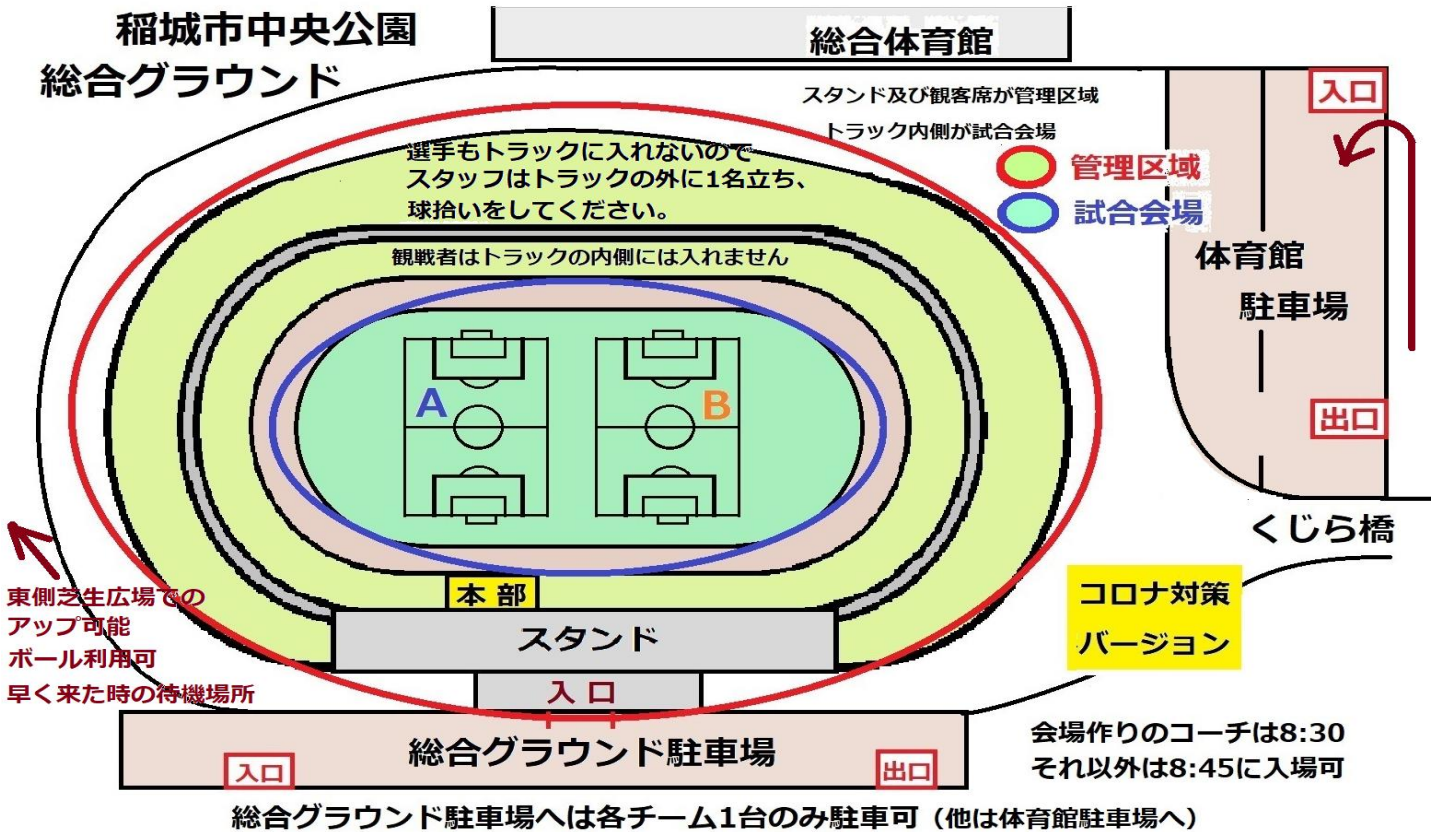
稲城市中央公園
総合グラウンド

総合体育館

スタンド及び観客席が管理区域
トラック内側が試合会場

管理区域
試合会場

入口

選手もトラックに入れないので
スタッフはトラックの外に1名立ち、
球拾いをしてください。

観戦者はトラックの内側には入れません

A
B

体育館
駐車場

出口

くじら橋

東側芝生広場での
アップ可能
ボール利用可
早く来た時の待機場所

本部

スタンド

コロナ対策
バージョン

入口

総合グラウンド駐車場

入口
出口

会場作りのコーチは8:30
それ以外は8:45に入場可

総合グラウンド駐車場へは各チーム1台のみ駐車可（他は体育館駐車場へ）